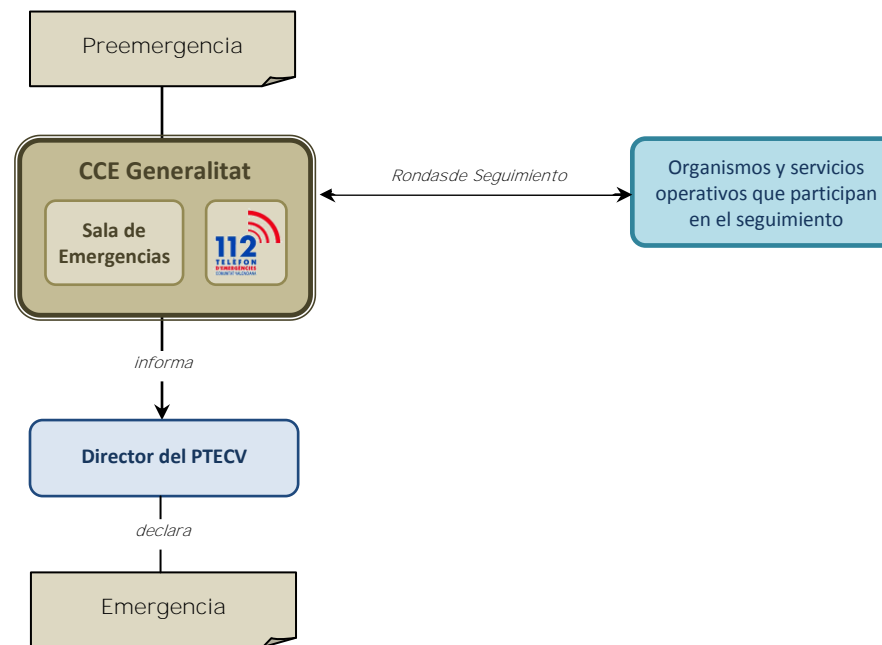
Preemergencia

CCE Generalitat

Sala de Emergencias

112 TELEFON D'EMERGENCIES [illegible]

Rondasde Seguimiento

Organismos y servicios operativos que participan en el seguimiento

informa

Director del PTECV

declara

Emergencia